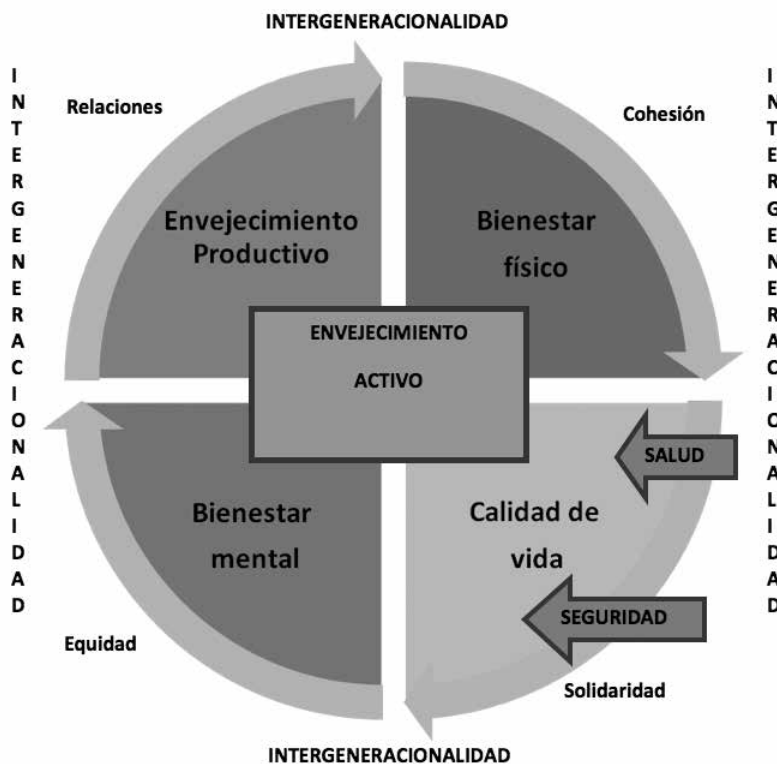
INTERGENERACIONALIDAD

I
N
T
E
R
G
E
N
E
R
A
C
I
O
N
A
L
I
D
A
D

Relaciones

Envejecimiento Productivo

Cohesión

Bienestar físico

I
N
T
E
R
G
E
N
E
R
A
C
I
O
N
A
L
I
D
A
D

ENVEJECIMIENTO ACTIVO

SALUD

Bienestar mental

Calidad de vida

SEGURIDAD

Equidad

Solidaridad

INTERGENERACIONALIDAD